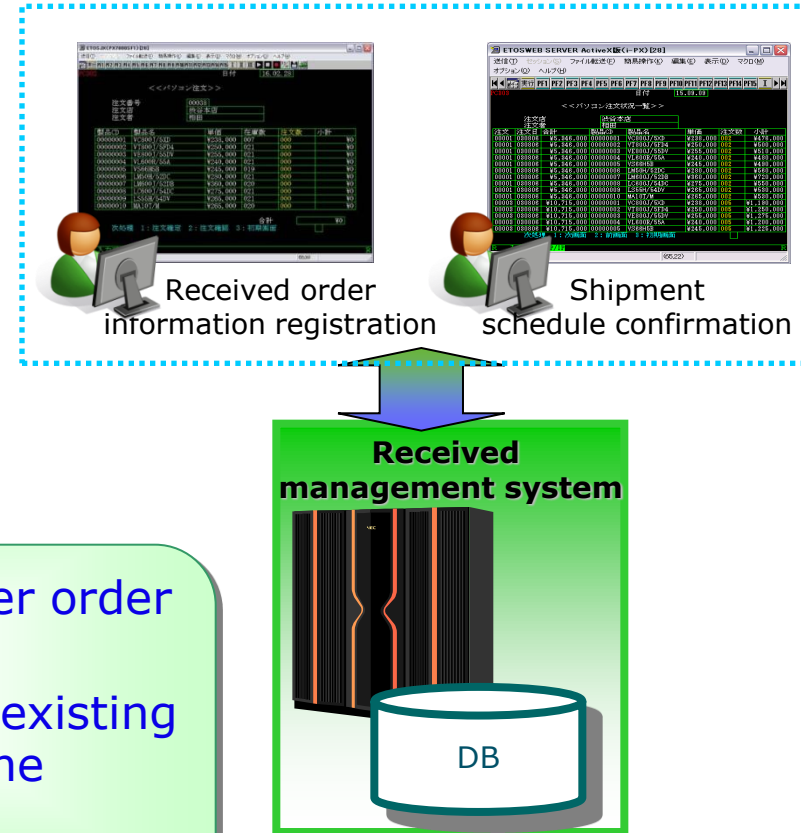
ETOSWEB SERVER ActiveX版(i-PX)[28]

<<パソコン注文>>

注文番号
注文店
注文者

日付 16.02.28

合計

<<パソコン注文状況一覧>>

日付 15.09.09

Received order information registration

Shipment schedule confirmation

Received management system

DB

er order

existing
ne